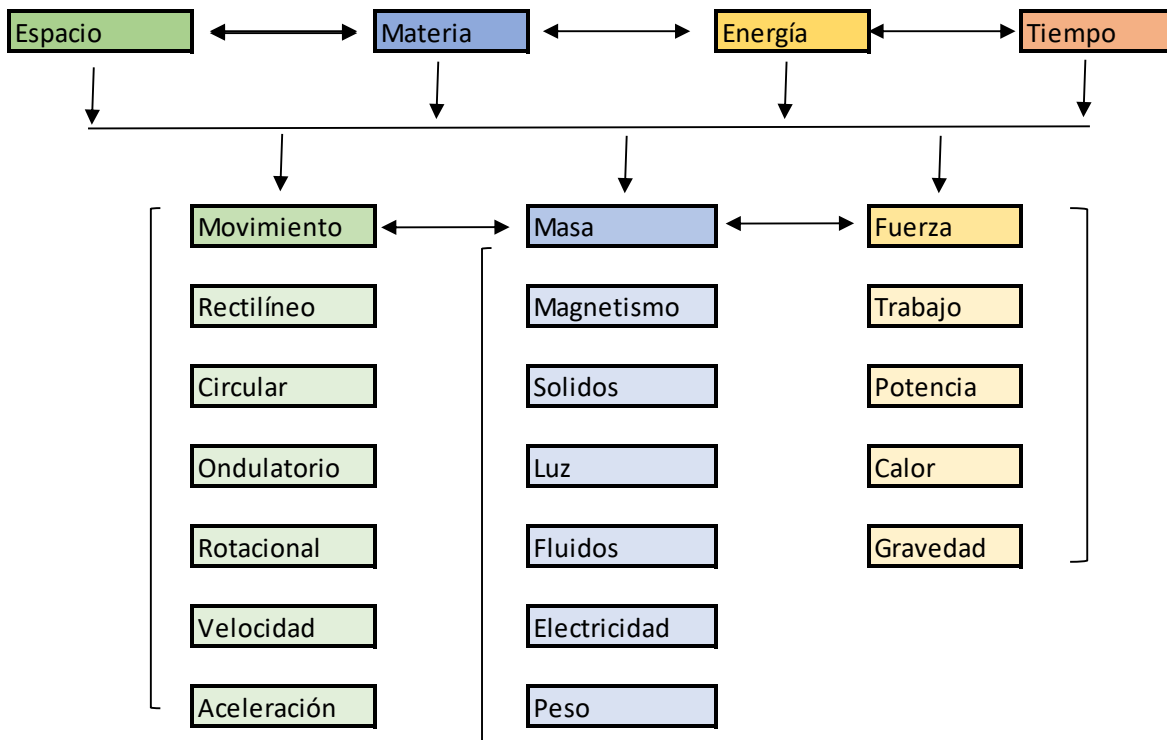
Espacio
Materia
Energía
Tiempo

Movimiento
Rectilíneo
Circular
Ondulatorio
Rotacional
Velocidad
Aceleración

Masa
Magnetismo
Solidos
Luz
Fluidos
Electricidad
Peso

Fuerza
Trabajo
Potencia
Calor
Gravedad